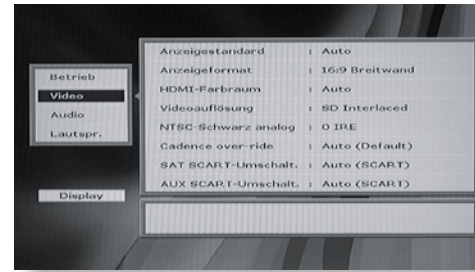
Betrieb
Video
Audio
Lautspr.

| | | |
|---|---|---|
| Anzeigestandard | : | Auto |
| Anzeigeformat | : | 16:9 Breitwand |
| HDMI-Farbraum | : | Auto |
| Videoauflösung | : | SD Interlaced |
| NTSC-Schwarz analog | : | 0 IRE |
| Cadence over-ride | : | Auto (Default) |
| SAT SCART-Umschalt. | : | Auto (SCART) |
| AUX SCART-Umschalt. | : | Auto (SCART) |

Display